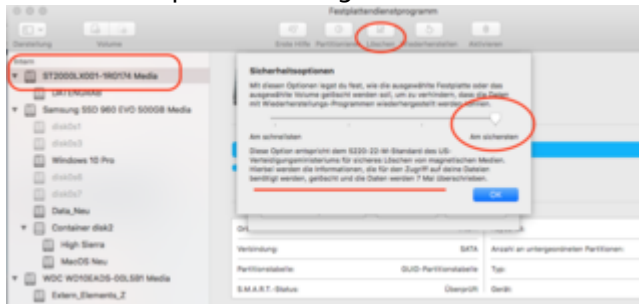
Festplattendienstprogramm

Darstellung Volume Erste Hilfe Partitionieren Löschen Wiederherstellen Aktivieren

Intern

ST2000LX001-1RG174 Media

DATENSPEICHER

Samsung SSD 960 EVO 500GB Media

disk0s1

disk0s3

Windows 10 Pro

disk0s6

disk0s7

Data_Neu

Container disk2

High Sierra

MacOS Neu

WDC WD10EADS-00L5B1 Media

Extern_Elements_2

Sicherheitsoptionen

Mit diesen Optionen legst du fest, wie die ausgewählte Festplatte oder das ausgewählte Volume gelöscht werden soll, um zu verhindern, dass die Daten mit Wiederherstellungs-Programmen wiederhergestellt werden können.

Am schnellsten

Am sichersten

Diese Option entspricht dem 5220-22-M-Standard des US-Verteidigungsministeriums für sicheres Löschen von magnetischen Medien. Hierbei werden die Informationen, die für den Zugriff auf deine Dateien benötigt werden, gelöscht und die Daten werden 7 Mal überschrieben.

OK

Verbindung: SATA

Anzahl an untergeordneten Partitionen:

Partitionstabelle: GUID-Partitionstabelle

Typ:

S.M.A.R.T.-Status: Überprüft

Gerät: